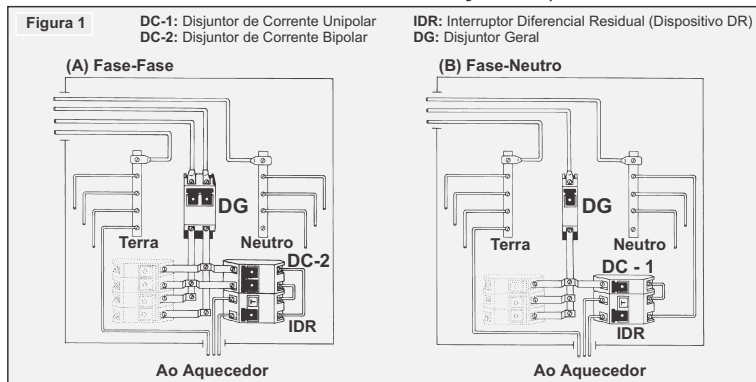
Figura 1

**DC-1:** Disjuntor de Corrente Unipolar
**DC-2:** Disjuntor de Corrente Bipolar

**IDR:** Interruptor Diferencial Residual (Dispositivo DR)
**DG:** Disjuntor Geral

(A) Fase-Fase

DG
Terra
Neutro
DC-2
IDR
Ao Aquecedor

(B) Fase-Neutro

DG
Terra
Neutro
DC - 1
IDR
Ao Aquecedor